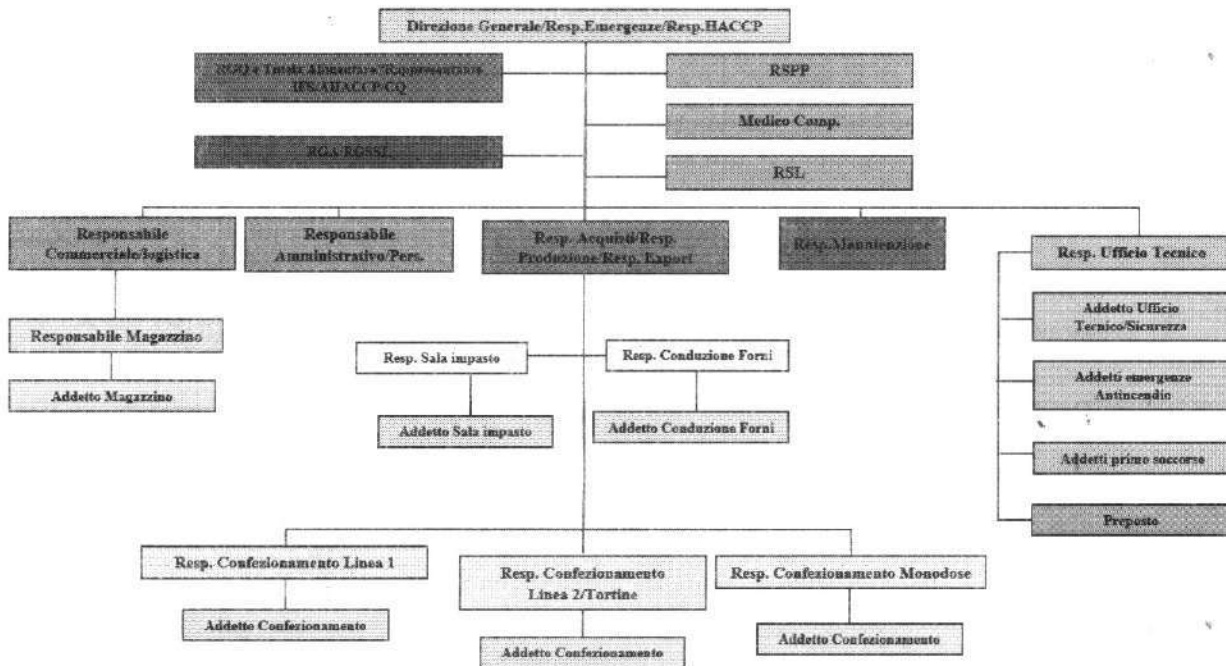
Direzione Generale/Resp.Emergenze/Resp.HACCP

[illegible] e Tutela Alimentare/Rappresentante IFS/HACCP/CQ

RSPP

Medico Comp.

RGA/RGSSL

RSL

Responsabile Commerciale/logistica

Responsabile Amministrativo/Pers.

Resp. Acquisti/Resp. Produzione/Resp. Export

Resp. Manutenzione

Resp. Ufficio Tecnico

Responsabile Magazzino

Addetto Magazzino

Resp. Sala impasto

Resp. Conduzione Forni

Addetto Sala impasto

Addetto Conduzione Forni

Addetto Ufficio Tecnico/Sicurezza

Addetti emergenze Antincendio

Addetti primo soccorso

Preposto

Resp. Confezionamento Linea 1

Resp. Confezionamento Linea 2/Tortine

Resp. Confezionamento Monodose

Addetto Confezionamento

Addetto Confezionamento

Addetto Confezionamento